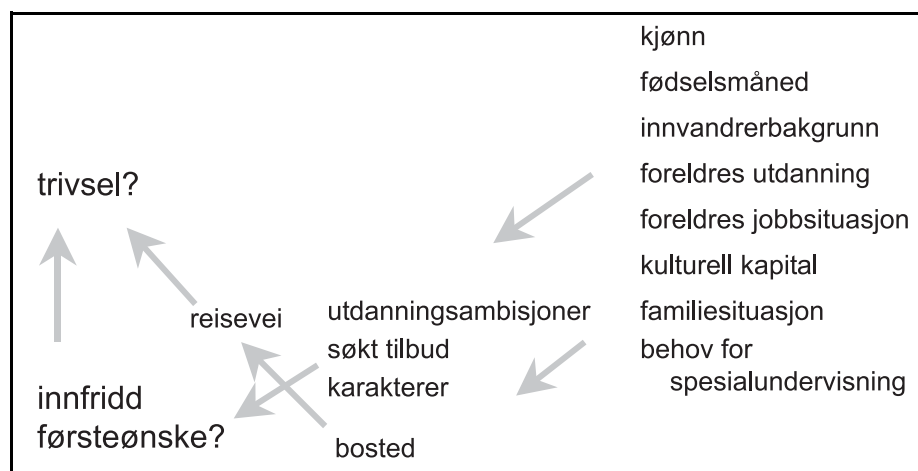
kjønn
fødselsmåned
innvandrerbakgrunn
foreldres utdanning
foreldres jobbsituasjon
kulturell kapital
familiesituasjon
behov for spesialundervisning

trivsel?

reisevei

utdanningsambisjoner
søkt tilbud
karakterer

innfridd førsteønske?

bosted